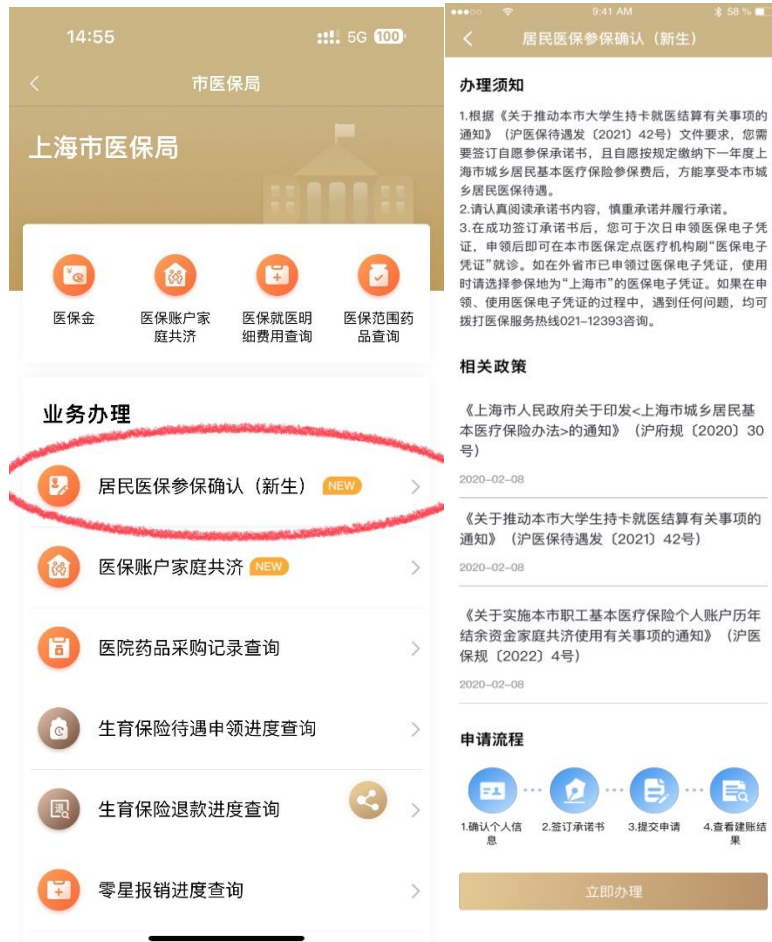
14:55 5G 100

市医保局

上海市医保局

医保金

医保账户家庭共济

医保就医明细费用查询

医保范围药品查询

业务办理

居民医保参保确认（新生） NEW

医保账户家庭共济 NEW

医院药品采购记录查询

生育保险待遇申领进度查询

生育保险退款进度查询

零星报销进度查询

9:41 AM 58 %

居民医保参保确认（新生）

办理须知

1.根据《关于推动本市大学生持卡就医结算有关事项的通知》（沪医保待遇发〔2021〕42号）文件要求，您需要签订自愿参保承诺书，且自愿按规定缴纳下一年度上海市城乡居民基本医疗保险参保费后，方能享受本市城乡居民医保待遇。
2.请认真阅读承诺书内容，慎重承诺并履行承诺。
3.在成功签订承诺书后，您可于次日申领医保电子凭证，申领后即可在本市医保定点医疗机构刷"医保电子凭证"就诊。如在外省市已申领过医保电子凭证，使用时请选择参保地为"上海市"的医保电子凭证。如果在申领、使用医保电子凭证的过程中，遇到任何问题，均可拨打医保服务热线021-12393咨询。

相关政策

《上海市人民政府关于印发<上海市城乡居民基本医疗保险办法>的通知》（沪府规〔2020〕30号）

2020-02-08

《关于推动本市大学生持卡就医结算有关事项的通知》（沪医保待遇发〔2021〕42号）

2020-02-08

《关于实施本市职工基本医疗保险个人账户历年结余资金家庭共济使用有关事项的通知》（沪医保规〔2022〕4号）

2020-02-08

申请流程

1.确认个人信息

2.签订承诺书

3.提交申请

4.查看建账结果

立即办理